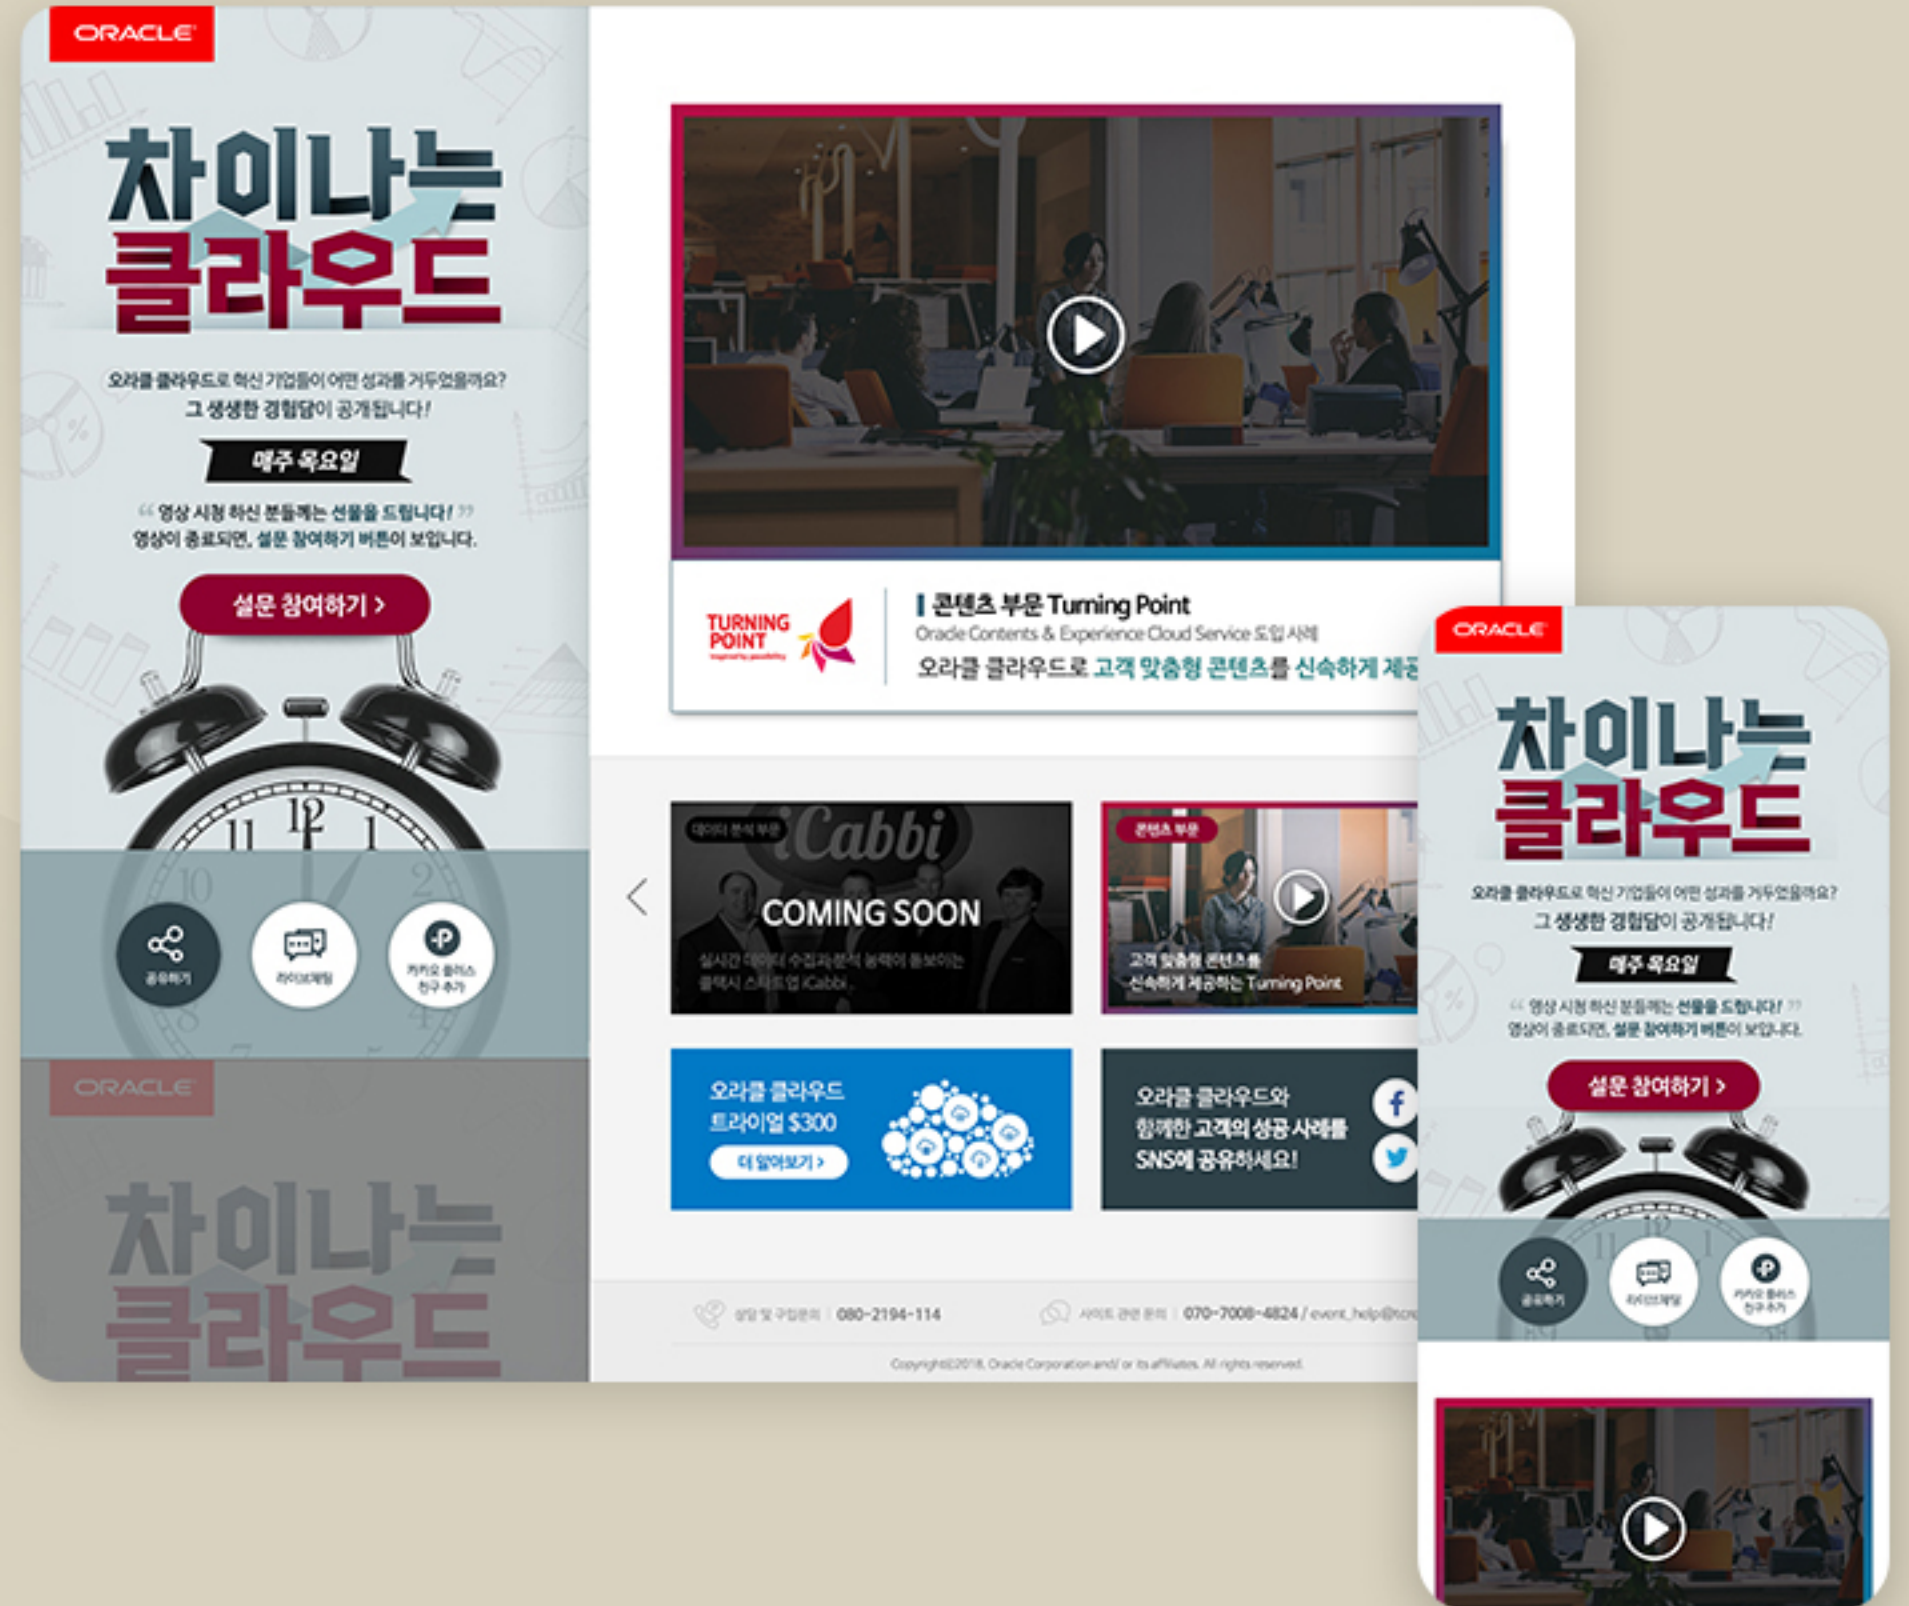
ORACLE

차이나는 클라우드

오라클 클라우드로 혁신 기업들이 어떤 성과를 거두었을까요?
그 생생한 경험담이 공개됩니다!

매주 목요일

" 영상 시청 하신 분들께는 선물을 드립니다! "
영상이 종료되면, 설문 참여하기 버튼이 보입니다.

설문 참여하기 >

12 11 1 10 2

공유하기 라이브채팅 카카오 플러스 친구 추가

ORACLE

차이나는 클라우드

TURNING POINT

콘텐츠 부문 Turning Point
Oracle Contents & Experience Cloud Service 도입 사례
오라클 클라우드로 고객 맞춤형 콘텐츠를 신속하게 제공

데이터 분석 부문
iCabbi
COMING SOON
실시간 데이터 수집과 분석 능력이 돋보이는 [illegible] iCabbi

콘텐츠 부문
고객 맞춤형 콘텐츠를 신속하게 제공하는 Turning Point

오라클 클라우드 트라이얼 $300
더 알아보기 >

오라클 클라우드와 함께한 고객의 성공 사례를 SNS에 공유하세요!

상담 및 구입문의 | 080-2194-114
사이트 관련 문의 | 070-7008-4824 / event_help@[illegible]

Copyright©2018, Oracle Corporation and/ or its affiliates. All rights reserved.

ORACLE

차이나는 클라우드

오라클 클라우드로 혁신 기업들이 어떤 성과를 거두었을까요?
그 생생한 경험담이 공개됩니다!

매주 목요일

" 영상 시청 하신 분들께는 선물을 드립니다! "
영상이 종료되면, 설문 참여하기 버튼이 보입니다.

설문 참여하기 >

12

공유하기 라이브채팅 카카오 플러스 친구 추가